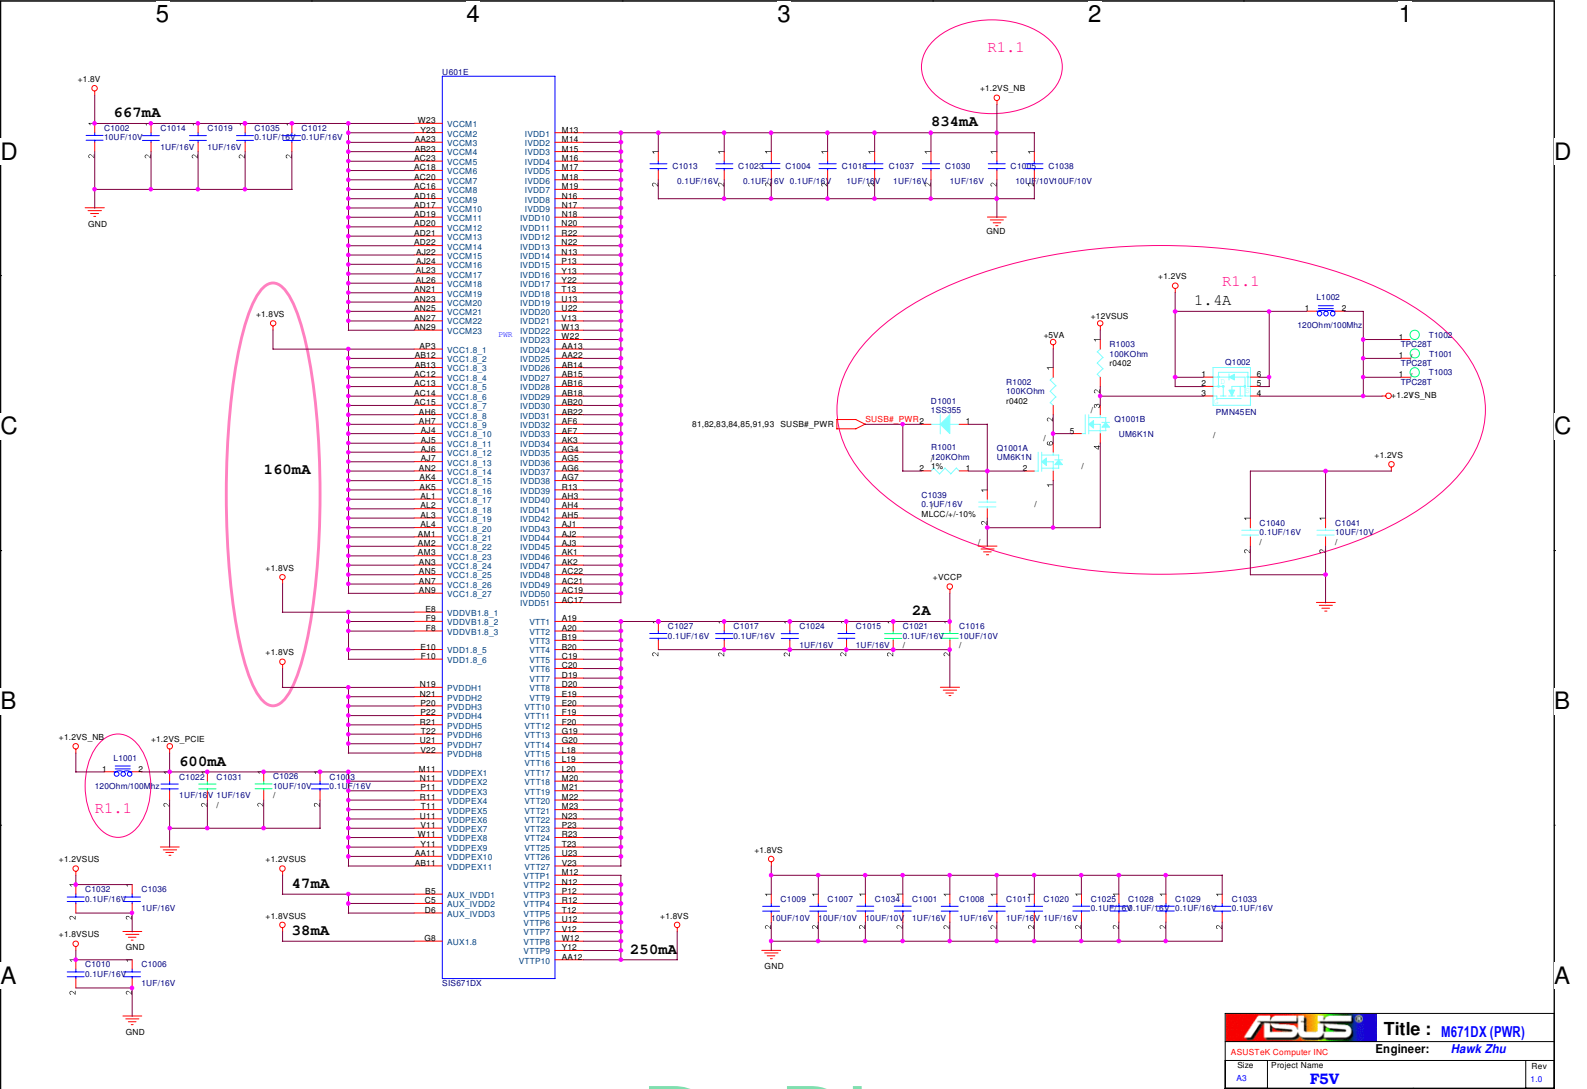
5 4 3 2 1

D C B A

D C B A

R1.1

+1.2VS_NB

U601E

+1.8V

667mA

834mA

C1002 10UF/10V
C1014 1UF/16V
C1019 1UF/16V
C1035 0.1UF/16V
C1012 0.1UF/16V

GND

W23 Y23 AA23 AB23 AC23 AC18 AC20 AC16 AD18 AD17 AD19 AD20 AD21 AD22 AJ22 AJ24 AL23 AL26 AN21 AN23 AN25 AN27 AN29

VCCM1 VCCM2 VCCM3 VCCM4 VCCM5 VCCM6 VCCM7 VCCM8 VCCM9 VCCM10 VCCM11 VCCM12 VCCM13 VCCM14 VCCM15 VCCM16 VCCM17 VCCM18 VCCM19 VCCM20 VCCM21 VCCM22 VCCM23

IVDD1 IVDD2 IVDD3 IVDD4 IVDD5 IVDD6 IVDD7 IVDD8 IVDD9 IVDD10 IVDD11 IVDD12 IVDD13 IVDD14 IVDD15 IVDD16 IVDD17 IVDD18 IVDD19 IVDD20 IVDD21 IVDD22 IVDD23 IVDD24 IVDD25 IVDD26 IVDD27 IVDD28 IVDD29 IVDD30 IVDD31 IVDD32 IVDD33 IVDD34 IVDD35 IVDD36 IVDD37 IVDD38 IVDD39 IVDD40 IVDD41 IVDD42 IVDD43 IVDD44 IVDD45 IVDD46 IVDD47 IVDD48 IVDD49 IVDD50 IVDD51

M13 M14 M15 M16 M17 M18 M19 N16 N17 N18 N20 R22 N22 N13 P13 Y13 Y22 T13 U13 U22 V13 W13 W22 AA13 AA22 AB14 AB15 AB16 AB18 AB20 AB22 AF6 AF7 AK3 AG4 AG5 AG6 AG7 R13 AH3 AH4 AH5 AJ1 AJ2 AJ3 AK1 AK2 AC22 AC21 AC19 AC17

C1013 0.1UF/16V
C1023 0.1UF/16V
C1004 0.1UF/16V
C1018 1UF/16V
C1037 1UF/16V
C1030 1UF/16V
C1005 10UF/10V
C1038 10UF/10V

GND

PWR

+1.8VS

AP3 AB12 AB13 AC12 AC13 AC14 AC15 AH6 AH7 AJ4 AJ5 AJ6 AJ7 AN2 AK4 AK5 AL1 AL2 AL3 AL4 AM1 AM2 AM3 AN3 AN5 AN7 AN9

VCC1.8_1 VCC1.8_2 VCC1.8_3 VCC1.8_4 VCC1.8_5 VCC1.8_6 VCC1.8_7 VCC1.8_8 VCC1.8_9 VCC1.8_10 VCC1.8_11 VCC1.8_12 VCC1.8_13 VCC1.8_14 VCC1.8_15 VCC1.8_16 VCC1.8_17 VCC1.8_18 VCC1.8_19 VCC1.8_20 VCC1.8_21 VCC1.8_22 VCC1.8_23 VCC1.8_24 VCC1.8_25 VCC1.8_26 VCC1.8_27

160mA

+1.8VS

E8 F9 F8
VDDVB1.8_1 VDDVB1.8_2 VDDVB1.8_3

E10 F10
VDD1.8_5 VDD1.8_6

+1.8VS

N19 N21 P20 P22 R21 T22 U21 V22
PVDDH1 PVDDH2 PVDDH3 PVDDH4 PVDDH5 PVDDH6 PVDDH7 PVDDH8

R1.1

+1.2VS

1.4A

+12VSUS

+5VA

L1002
120Ohm/100Mhz

R1003 100KOhm r0402

R1002 100KOhm r0402

Q1002

PMN45EN

T1002 TPC28T
T1001 TPC28T
T1003 TPC28T

+1.2VS_NB

81,82,83,84,85,91,93 SUSB#_PWR

SUSB#_PWR

D1001 1SS355

Q1001B UM6K1N

R1001 120KOhm 1%

Q1001A UM6K1N

C1039 0.1UF/16V MLCC/+/-10%

+1.2VS

C1040 0.1UF/16V
C1041 10UF/10V

+VCCP

2A

A19 A20 B19 B20 C19 C20 D19 D20 E19 E20 F19 F20 G19 G20 L18 L19 L20 M20 M21 M22 M23 N23 P23 R23 T23 U23 V23

VTT1 VTT2 VTT3 VTT4 VTT5 VTT6 VTT7 VTT8 VTT9 VTT10 VTT11 VTT12 VTT13 VTT14 VTT15 VTT16 VTT17 VTT18 VTT19 VTT20 VTT21 VTT22 VTT23 VTT24 VTT25 VTT26 VTT27

C1027 0.1UF/16V
C1017 0.1UF/16V
C1024 1UF/16V
C1015 1UF/16V
C1021 0.1UF/16V
C1016 10UF/10V

+1.2VS_NB

+1.2VS_PCIE

L1001
120Ohm/100Mhz

R1.1

600mA

C1022 1UF/16V
C1031 1UF/16V
C1026 10UF/10V
C1003 0.1UF/16V

M11 N11 P11 R11 T11 U11 V11 W11 Y11 AA11 AB11

VDDPEX1 VDDPEX2 VDDPEX3 VDDPEX4 VDDPEX5 VDDPEX6 VDDPEX7 VDDPEX8 VDDPEX9 VDDPEX10 VDDPEX11

+1.2VSUS

C1032 0.1UF/16V
C1036 1UF/16V

GND

+1.8VSUS

C1010 0.1UF/16V
C1006 1UF/16V

GND

+1.2VSUS

47mA

B5 C5 D6
AUX_IVDD1 AUX_IVDD2 AUX_IVDD3

+1.8VSUS

38mA

G8
AUX1.8

SIS671DX

M12 N12 P12 R12 T12 U12 V12 W12 Y12 AA12

VTTP1 VTTP2 VTTP3 VTTP4 VTTP5 VTTP6 VTTP7 VTTP8 VTTP9 VTTP10

+1.8VS

250mA

+1.8VS

C1009 10UF/10V
C1007 10UF/10V
C1034 10UF/10V
C1001 1UF/16V
C1008 1UF/16V
C1011 1UF/16V
C1020 1UF/16V
C1025 0.1UF/16V
C1028 0.1UF/16V
C1029 0.1UF/16V
C1033 0.1UF/16V

GND

ASUS
Title : M671DX (PWR)
ASUSTeK Computer INC
Engineer: Hawk Zhu
Size A3
Project Name F5V
Rev 1.0